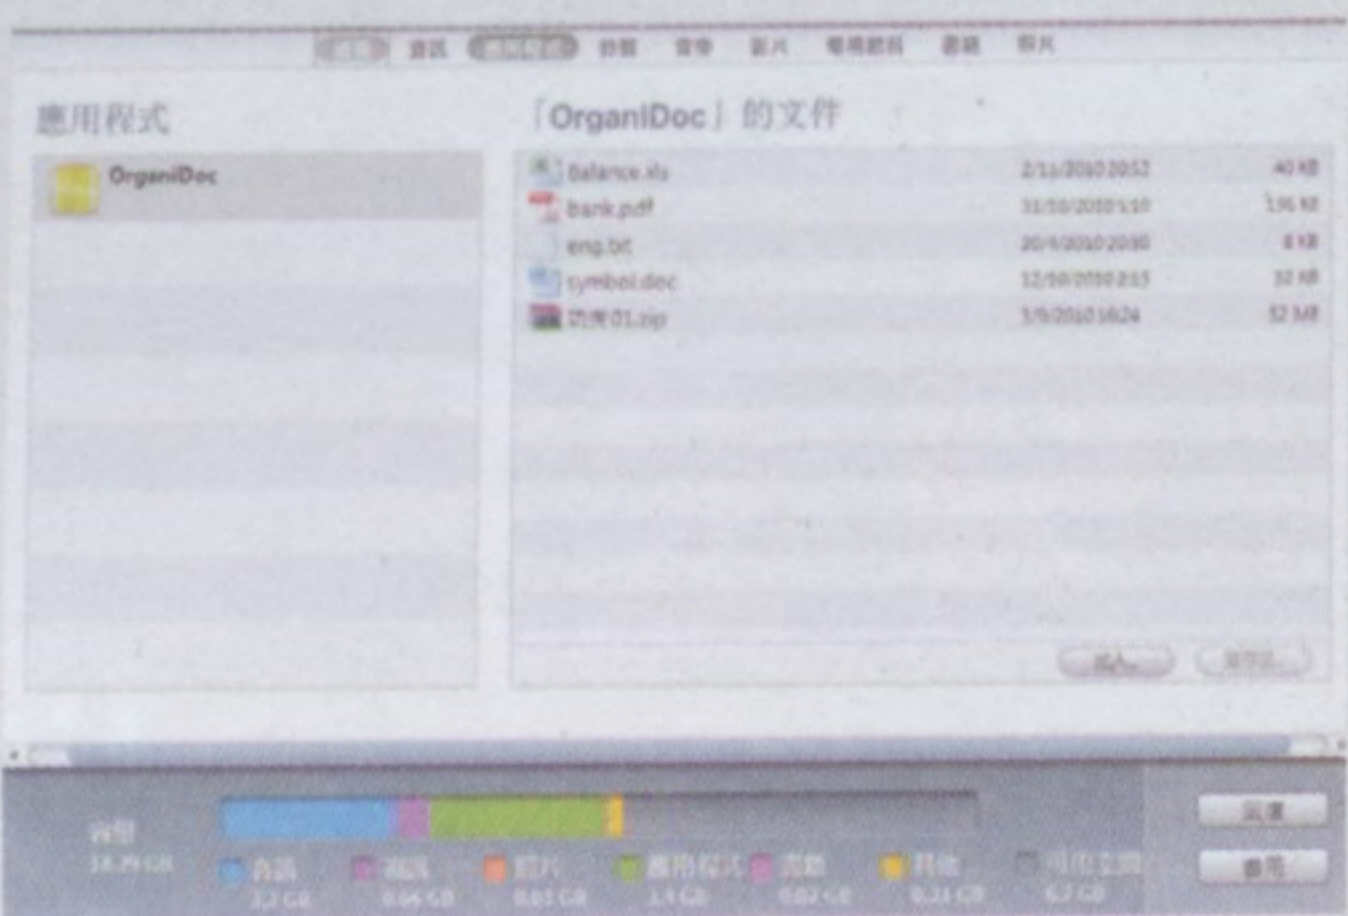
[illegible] 資訊 應用程式 鈴聲 音樂 影片 電視節目 書籍 照片

應用程式

OrganiDoc

「OrganiDoc」的文件

| | | |
|---|---|---|
| Balance.xls | 2/11/2010 20:52 | 40 KB |
| bank.pdf | 11/10/2010 5:10 | 136 KB |
| eng.txt | 20/4/2010 20:00 | 8 KB |
| symbol.doc | 12/10/2010 2:13 | 32 KB |
| 恐懼01.zip | 3/5/2010 16:24 | 52 MB |

加入... 儲存至...

容量 14.79 GB
音訊 3.2 GB
視訊 0.06 GB
照片 0.01 GB
應用程式 3.4 GB
書籍 0.02 GB
其他 0.31 GB
可用空間 6.7 GB

回復
套用